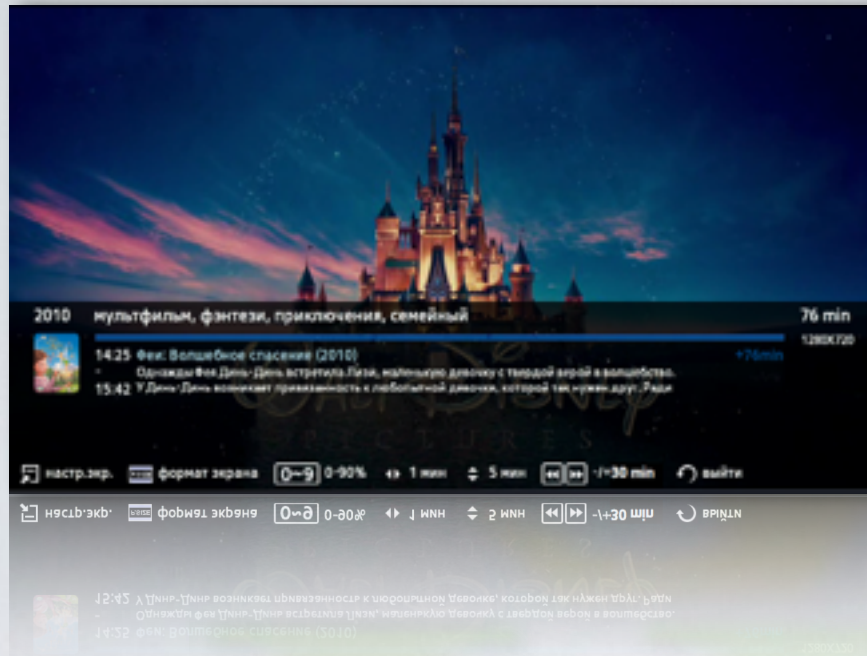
2010 мультфильм, фэнтези, приключения, семейный

76 min

1280X720

14:25 Феи: Волшебное спасение (2010)

+76min

Однажды Фея Динь-Динь встретила Лизи, маленькую девочку с твердой верой в волшебство.

15:42 У Динь-Динь возникает привязанность к любопытной девочке, которой так нужен друг. Ради

настр.экр. формат экрана 0~9 0-90% 1 мин 5 мин -/+30 min выйти